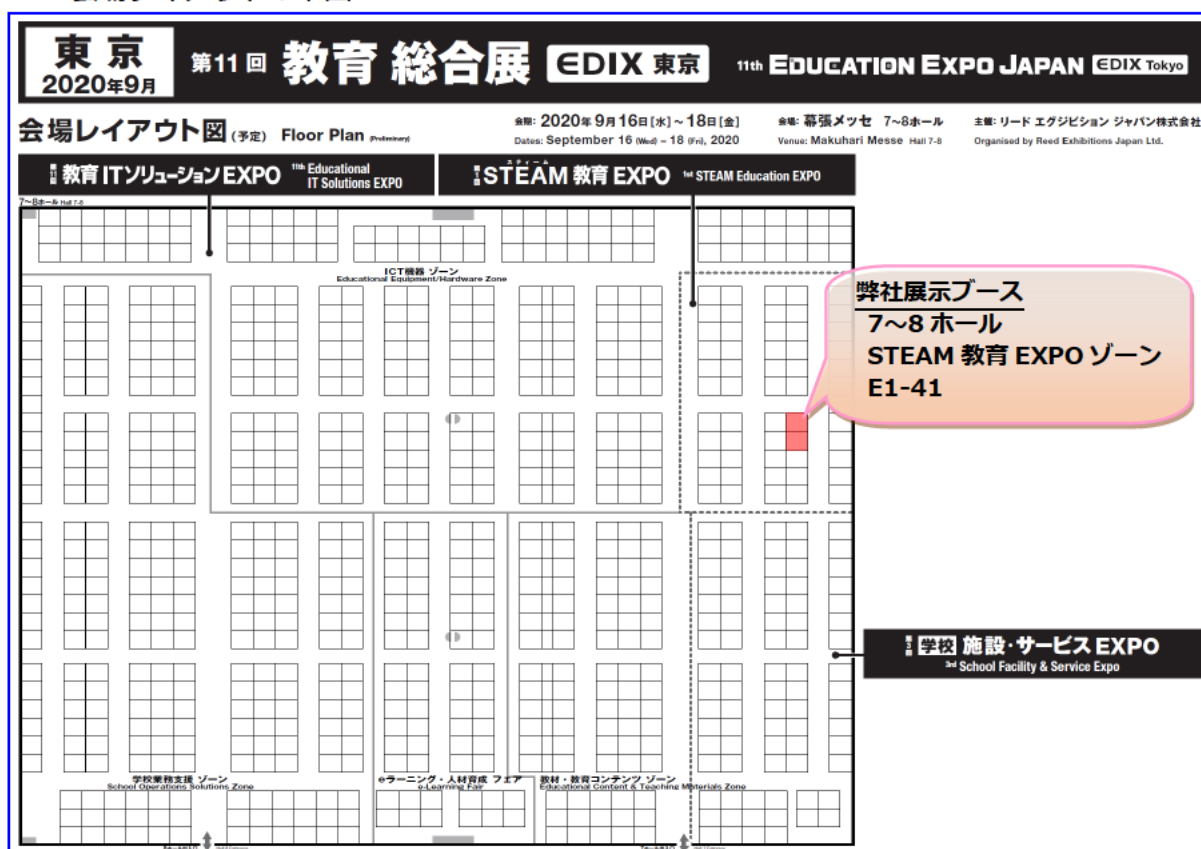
東京
2020年9月

第11回 教育 総合展 EDIX 東京

11th EDUCATION EXPO JAPAN EDIX Tokyo

会場レイアウト図(予定) Floor Plan (Preliminary)

会期: 2020年9月16日[水]~18日[金]
Dates: September 16 (Wed) – 18 (Fri), 2020

会場: 幕張メッセ 7~8ホール
Venue: Makuhari Messe Hall 7-8

主催: リード エグジビション ジャパン株式会社
Organised by Reed Exhibitions Japan Ltd.

第11回 教育ITソリューションEXPO 11th Educational IT Solutions EXPO

第1回 STEAM 教育 EXPO 1st STEAM Education EXPO

7~8ホール Hall 7-8

ICT機器 ゾーン
Educational Equipment/Hardware Zone

弊社展示ブース
7~8 ホール
STEAM 教育 EXPO ゾーン
E1-41

第3回 学校 施設・サービスEXPO
3rd School Facility & Service Expo

学校業務支援 ゾーン
School Operations Solutions Zone

eラーニング・人材育成 フェア
e-Learning Fair

教材・教育コンテンツ ゾーン
Educational Content & Teaching Materials Zone